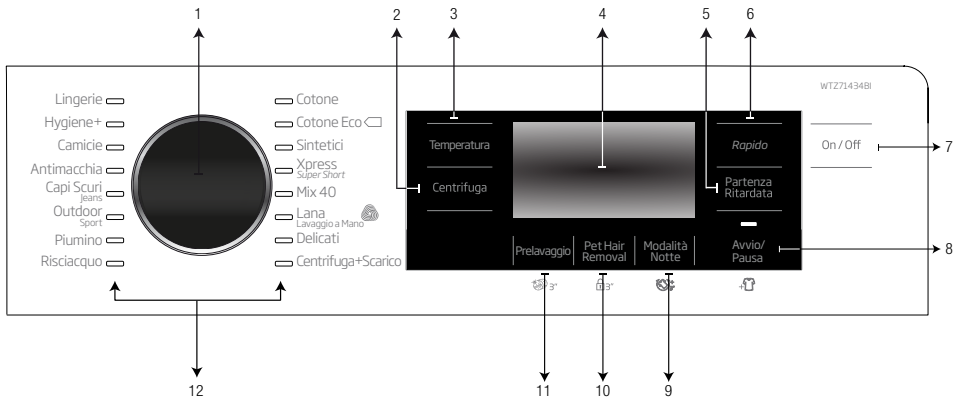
1
2
3
4
5
6

WTZ71434BI

Lingerie
Hygiene+
Camicie
Antimacchia
Capi Scuri
Jeans
Outdoor
Sport
Piumino
Risciacquo

Cotone
Cotone Eco
Sintetici
Xpress
Super Short
Mix 40
Lana
Lavaggio a Mano
Delicati
Centrifuga+Scarico

Temperatura
Centrifuga

Rapido
Partenza Ritardata

On / Off

7

Prelavaggio
Pet Hair Removal
Modalità Notte
Avvio/ Pausa

8

3"
3"

12
11
10
9